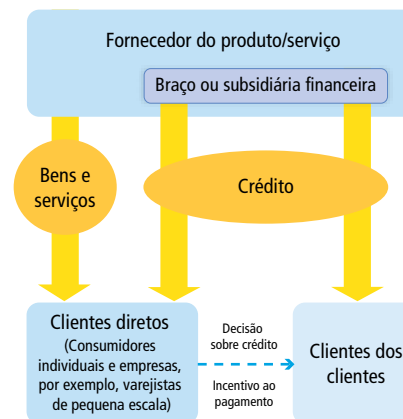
Fornecedor do produto/serviço

Braço ou subsidiária financeira

Bens e serviços

Crédito

Clientes diretos (Consumidores individuais e empresas, por exemplo, varejistas de pequena escala)

Decisão sobre crédito

Incentivo ao pagamento

Clientes dos clientes